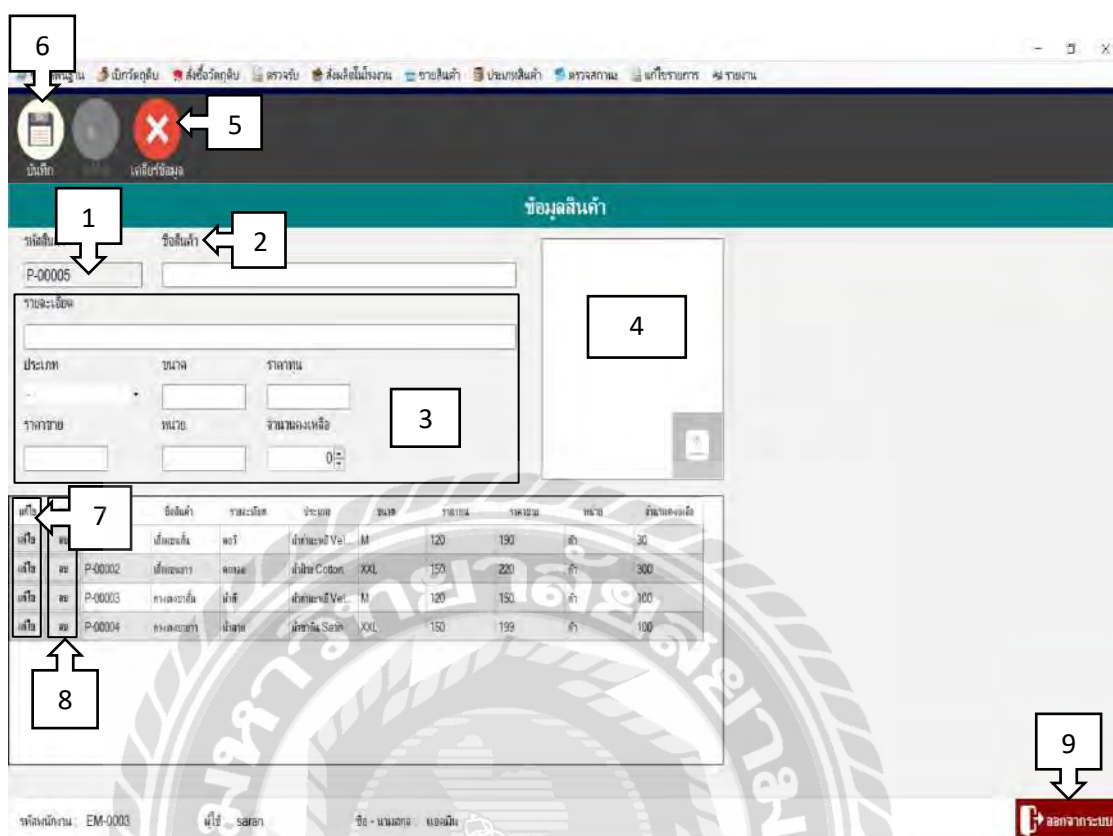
6

- □ X

พื้นฐาน เบิกวัตถุดิบ สั่งซื้อวัตถุดิบ ตรวจรับ ส่งผลิตในโรงงาน รายสินค้า ประเภทสินค้า ตรวจสถานะ แก้ไขรายการ รายงาน

บันทึก เคลียร์ข้อมูล

5

ข้อมูลสินค้า

1

รหัสสินค้า ชื่อสินค้า

2

P-00005

รายละเอียด

4

ประเภท ขนาด ราคาทุน

ราคาขาย หน่วย จำนวนคงเหลือ

3

0

| แก้ไข | | | ชื่อสินค้า | รายละเอียด | ประเภท | ขนาด | ราคาทุน | ราคาขาย | หน่วย | จำนวนคงเหลือ |
|---|---|---|---|---|---|---|---|---|---|---|
| แก้ไข | ลบ | | เสื้อแขนสั้น | ดำ | ผ้ากำมะหยี่ Vel... | M | 120 | 190 | ตัว | 30 |
| แก้ไข | ลบ | P-00002 | เสื้อแขนยาว | ครีม | ผ้าไหม Cotton | XXL | 150 | 220 | ตัว | 300 |
| แก้ไข | ลบ | P-00003 | กางเกงขาสั้น | น้ำตาล | ผ้ากำมะหยี่ Vel... | M | 120 | 150 | ตัว | 100 |
| แก้ไข | ลบ | P-00004 | กางเกงขายาว | น้ำตาล | ผ้าซาติน Satin | XXL | 150 | 199 | ตัว | 100 |

7

8

9

รหัสพนักงาน : EM-0003 ผู้ใช้ : saran ชื่อ - นามสกุล : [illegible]

ออกจากระบบ